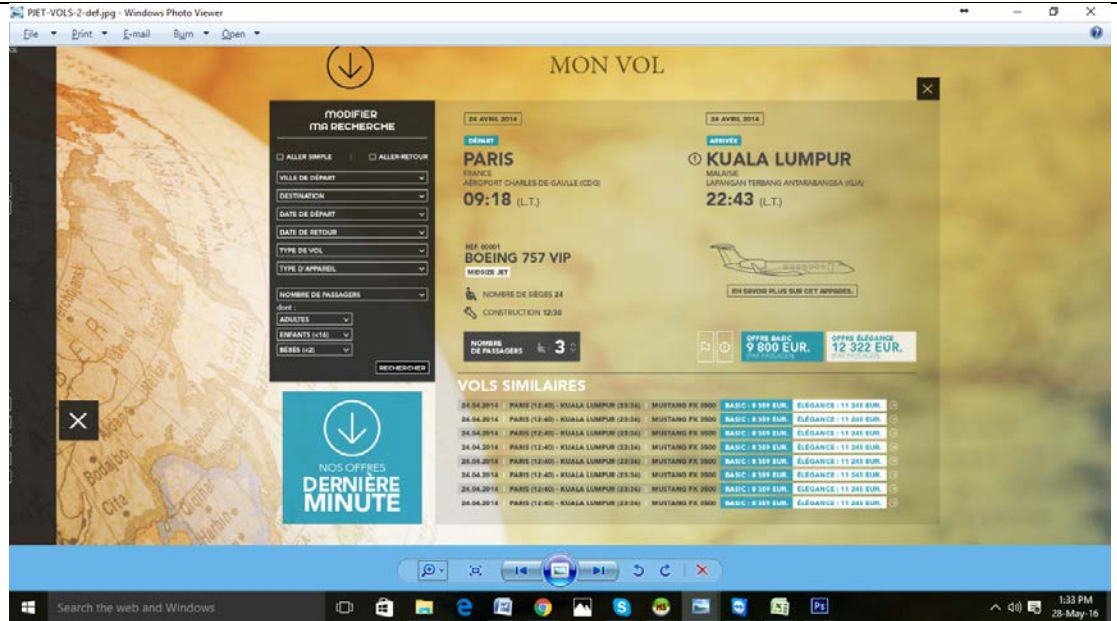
PIET-VOLS-2-def.jpg - Windows Photo Viewer

File Print E-mail Burn Open

MON VOL

MODIFIER MA RECHERCHE

ALLER SIMPLE ALLER-RETOUR

VILLE DE DÉPART

DESTINATION

DATE DE DÉPART

DATE DE RETOUR

TYPE DE VOL

TYPE D'APPAREIL

NOMBRE DE PASSAGERS

dont :

ADULTES

ENFANTS (<16)

BÉBÉS (<2)

RECHERCHER

NOS OFFRES DERNIÈRE MINUTE

24 AVRIL 2014

DÉPART

PARIS

FRANCE

AÉROPORT CHARLES-DE-GAULLE (CDG)

09:18 (L.T.)

24 AVRIL 2014

ARRIVÉE

KUALA LUMPUR

MALAISIE

LAPANGAN TERBANG ANTARABANGSA (KLIA)

22:43 (L.T.)

REF. 00001

BOEING 757 VIP

MIDSIZE JET

NOMBRE DE SIÈGES 24

CONSTRUCTION 12/30

EN SAVOIR PLUS SUR CET APPAREIL

NOMBRE DE PASSAGERS 3

OFFRE BASIC 9 800 EUR. (PAR PASSAGER)

OFFRE ÉLÉGANCE 12 322 EUR. (PAR PASSAGER)

VOLS SIMILAIRES

| | | | | |
|---|---|---|---|---|
| 24.04.2014 | PARIS (12:40) - KUALA LUMPUR (23:34) | MUSTANG FX 3500 | BASIC : 8 589 EUR. | ÉLÉGANCE : 11 245 EUR. |
| 24.04.2014 | PARIS (12:40) - KUALA LUMPUR (23:34) | MUSTANG FX 3500 | BASIC : 8 589 EUR. | ÉLÉGANCE : 11 245 EUR. |
| 24.04.2014 | PARIS (12:40) - KUALA LUMPUR (23:34) | MUSTANG FX 3500 | BASIC : 8 589 EUR. | ÉLÉGANCE : 11 245 EUR. |
| 24.04.2014 | PARIS (12:40) - KUALA LUMPUR (23:34) | MUSTANG FX 3500 | BASIC : 8 589 EUR. | ÉLÉGANCE : 11 245 EUR. |
| 24.04.2014 | PARIS (12:40) - KUALA LUMPUR (23:34) | MUSTANG FX 3500 | BASIC : 8 589 EUR. | ÉLÉGANCE : 11 245 EUR. |
| 24.04.2014 | PARIS (12:40) - KUALA LUMPUR (23:34) | MUSTANG FX 3500 | BASIC : 8 589 EUR. | ÉLÉGANCE : 11 245 EUR. |
| 24.04.2014 | PARIS (12:40) - KUALA LUMPUR (23:34) | MUSTANG FX 3500 | BASIC : 8 589 EUR. | ÉLÉGANCE : 11 245 EUR. |
| 24.04.2014 | PARIS (12:40) - KUALA LUMPUR (23:34) | MUSTANG FX 3500 | BASIC : 8 589 EUR. | ÉLÉGANCE : 11 245 EUR. |

Search the web and Windows

1:33 PM
28-May-16